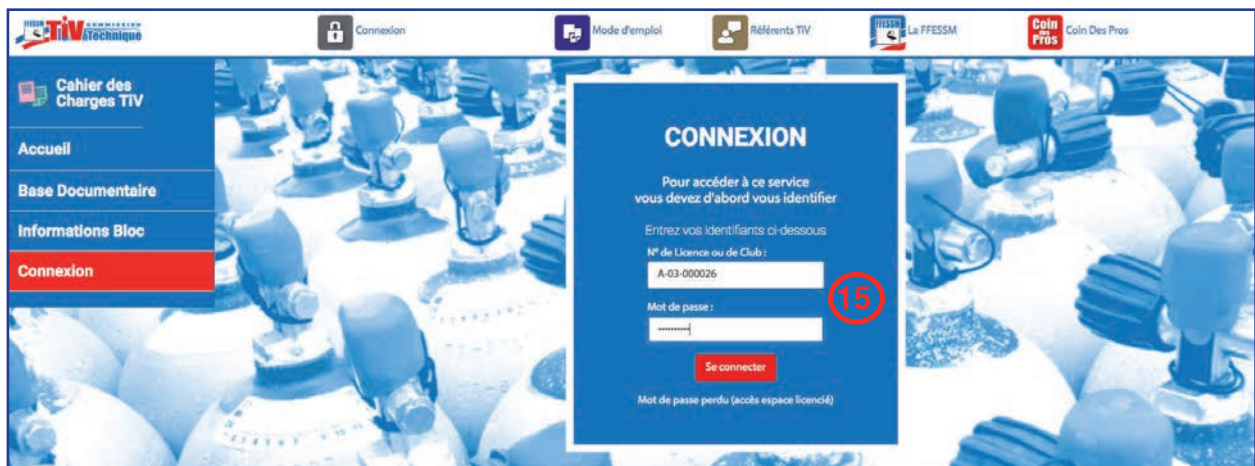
FFESSM TIV Commission Technique

Connexion

Mode d'emploi

Référents TIV

FFESSM La FFESSM

Coin des Pros Coin Des Pros

Cahier des Charges TIV

Accueil

Base Documentaire

Informations Bloc

Connexion

CONNEXION

Pour accéder à ce service vous devez d'abord vous identifier

Entrez vos identifiants ci-dessous

N° de Licence ou de Club :

A-03-000026

Mot de passe :

••••••••••

15

Se connecter

Mot de passe perdu (accès espace licencié)